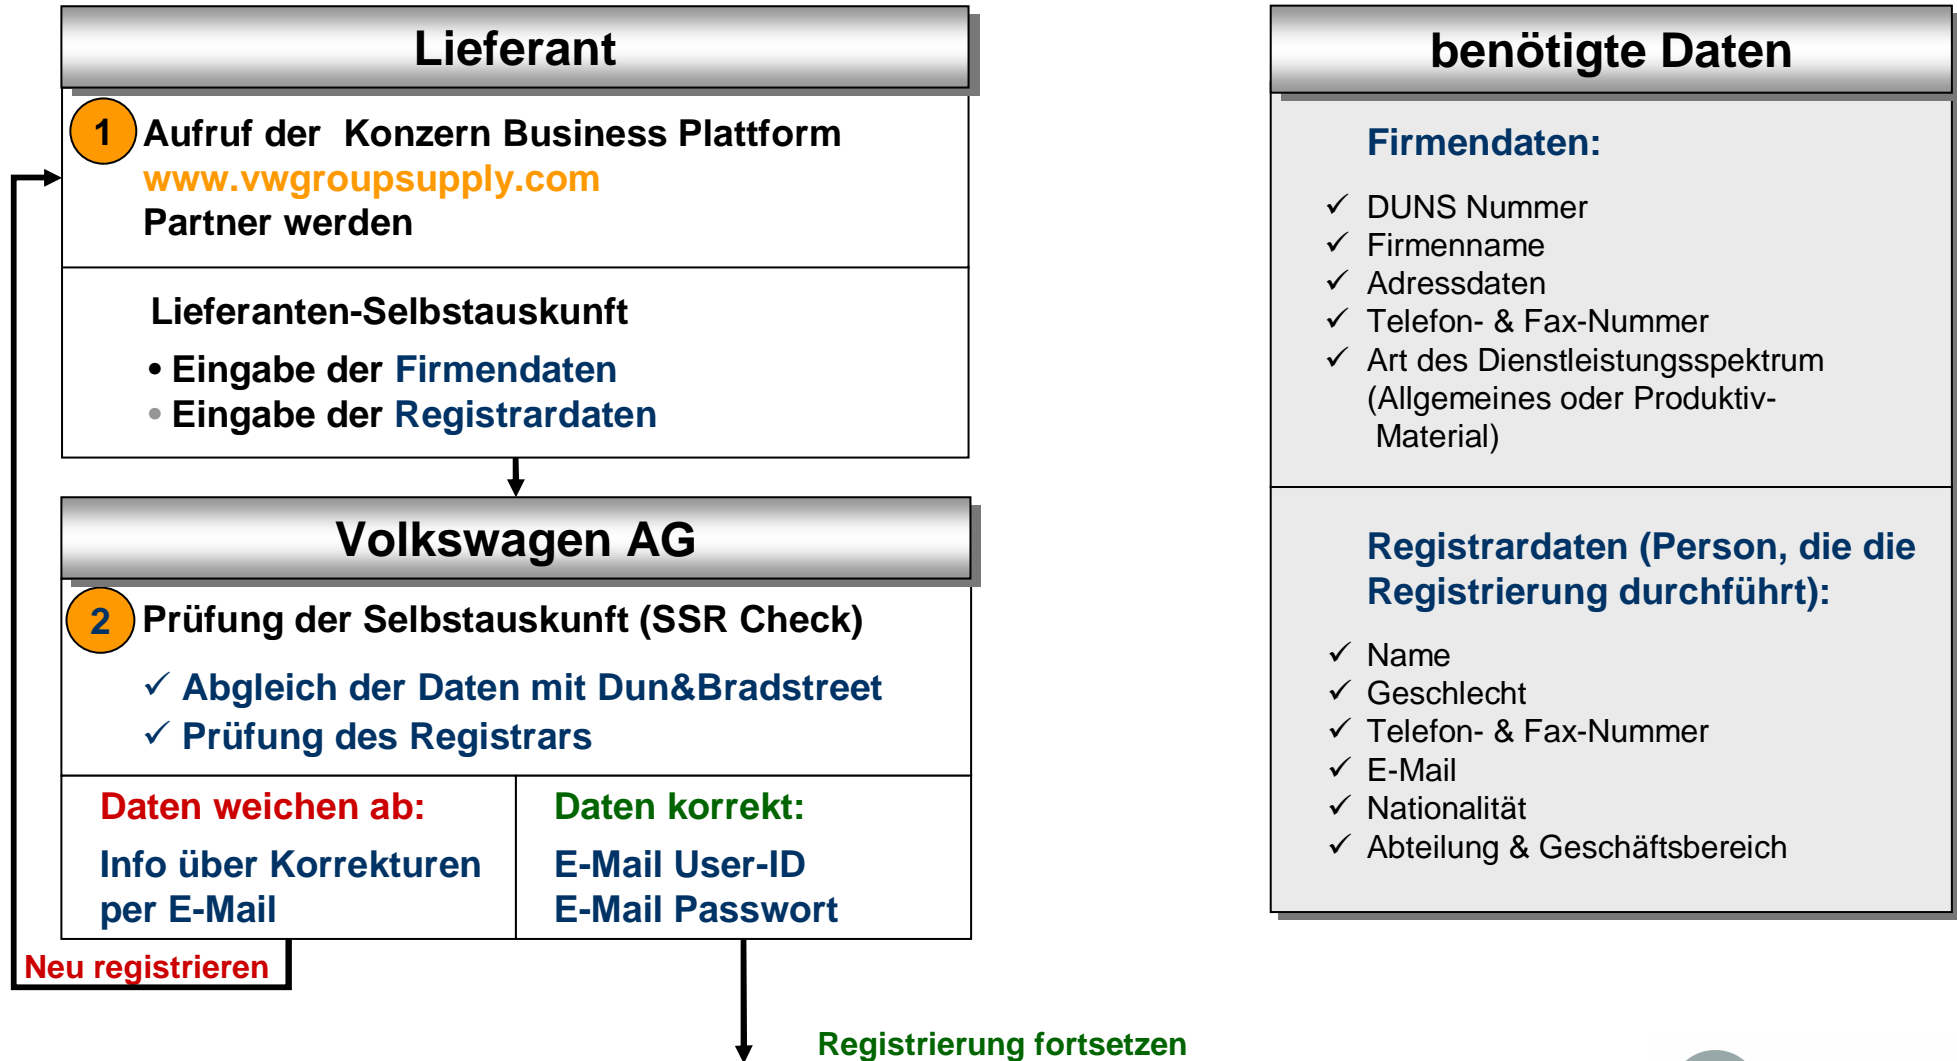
Lieferant

1 Aufruf der Konzern Business Plattform
www.vwgroupsupply.com
Partner werden

Lieferanten-Selbstauskunft

• Eingabe der Firmendaten
• Eingabe der Registrardaten

Volkswagen AG

2 Prüfung der Selbstauskunft (SSR Check)

✓ Abgleich der Daten mit Dun&Bradstreet
✓ Prüfung des Registrars

Daten weichen ab:

Info über Korrekturen per E-Mail

Daten korrekt:

E-Mail User-ID
E-Mail Passwort

Neu registrieren

Registrierung fortsetzen

benötigte Daten

Firmendaten:

✓ DUNS Nummer
✓ Firmenname
✓ Adressdaten
✓ Telefon- & Fax-Nummer
✓ Art des Dienstleistungsspektrum (Allgemeines oder Produktiv-Material)

Registrardaten (Person, die die Registrierung durchführt):

✓ Name
✓ Geschlecht
✓ Telefon- & Fax-Nummer
✓ E-Mail
✓ Nationalität
✓ Abteilung & Geschäftsbereich